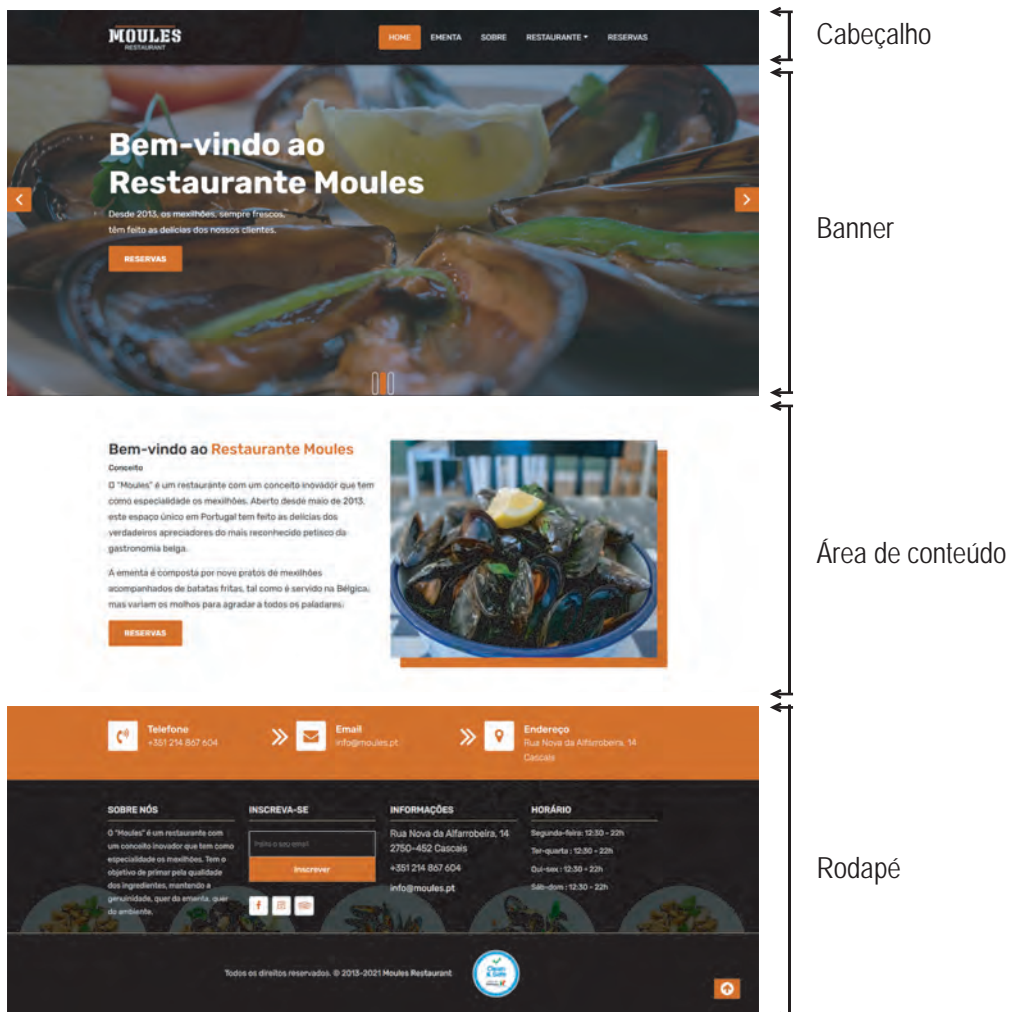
MOULES
RESTAURANT

HOME EMENTA SOBRE RESTAURANTE RESERVAS

Cabeçalho

Bem-vindo ao Restaurante Moules

Desde 2013, os mexilhões, sempre frescos, têm feito as delícias dos nossos clientes.

RESERVAS

Banner

Bem-vindo ao Restaurante Moules

Conceito

O "Moules" é um restaurante com um conceito inovador que tem como especialidade os mexilhões. Aberto desde maio de 2013, este espaço único em Portugal tem feito as delícias dos verdadeiros apreciadores do mais reconhecido petisco da gastronomia belga.

A ementa é composta por nove pratos de mexilhões acompanhados de batatas fritas, tal como é servido na Bélgica, mas variam os molhos para agradar a todos os paladares.

RESERVAS

Área de conteúdo

Telefone
+351 214 867 604

Email
info@moules.pt

Endereço
Rua Nova da Alfarrobeira, 14 Cascais

SOBRE NÓS

O "Moules" é um restaurante com um conceito inovador que tem como especialidade os mexilhões. Tem o objetivo de primar pela qualidade dos ingredientes, mantendo a genuinidade, quer da ementa, quer do ambiente.

INSCREVA-SE

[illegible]

Inscrever

INFORMAÇÕES

Rua Nova da Alfarrobeira, 14 2750-452 Cascais

+351 214 867 604

info@moules.pt

HORÁRIO

Segunda-feira: 12:30 - 22h

Ter-quarta : 12:30 - 22h

Qui-sex : 12:30 - 22h

Sáb-dom : 12:30 - 22h

Todos os direitos reservados. © 2013-2021 Moules Restaurant

Clean & Safe

Rodapé